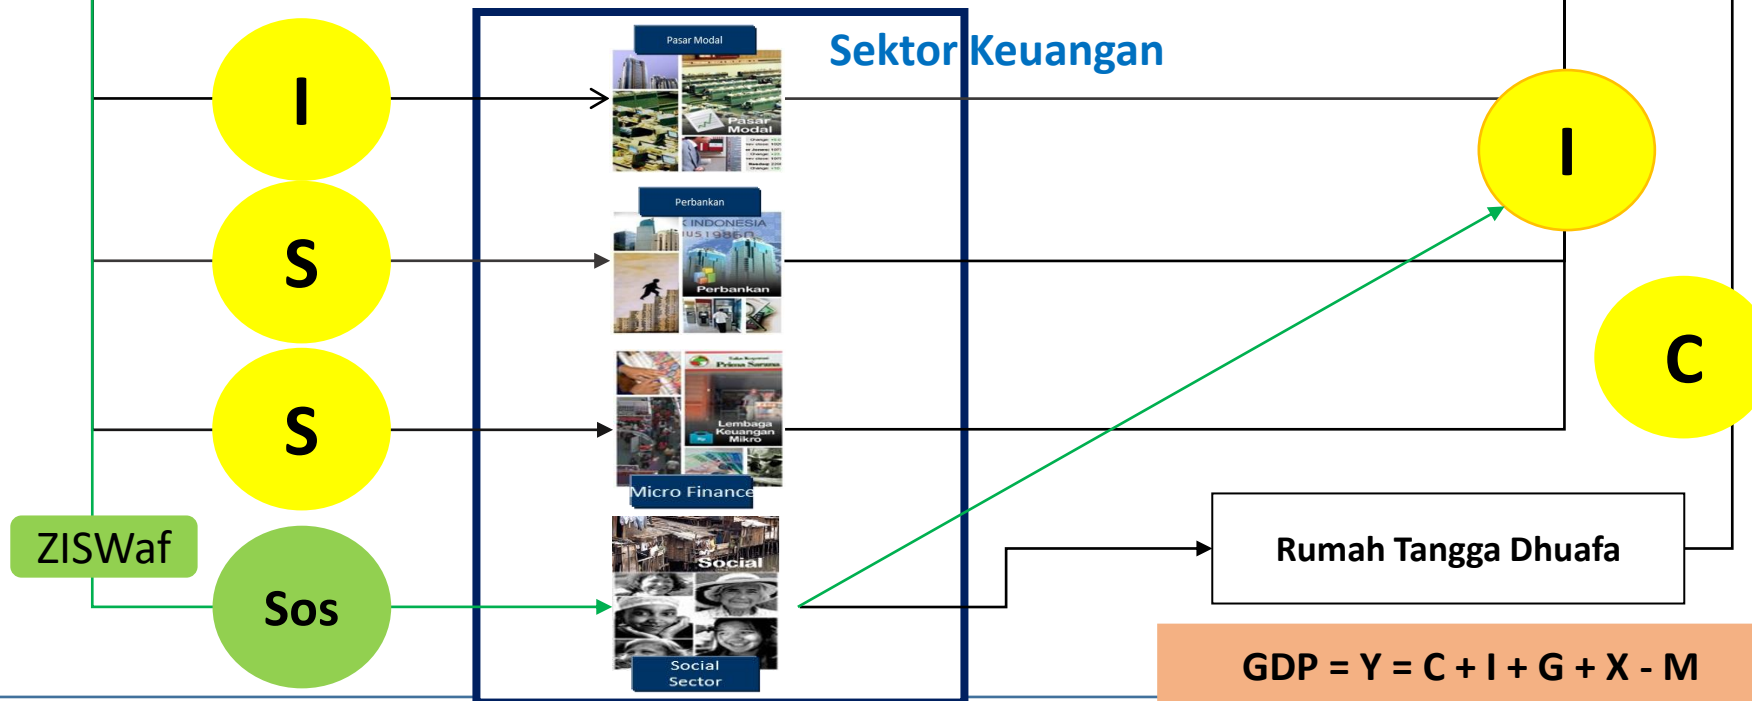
I

S

S

ZISWaf

Sos

Pasar Modal

Pasar Modal

Perbankan

INDONESIA

Perbankan

Lembaga Keuangan Mikro

Micro Finance

Social

Social Sector

Sektor Keuangan

I

C

Rumah Tangga Dhuafa

GDP = Y = C + I + G + X - M